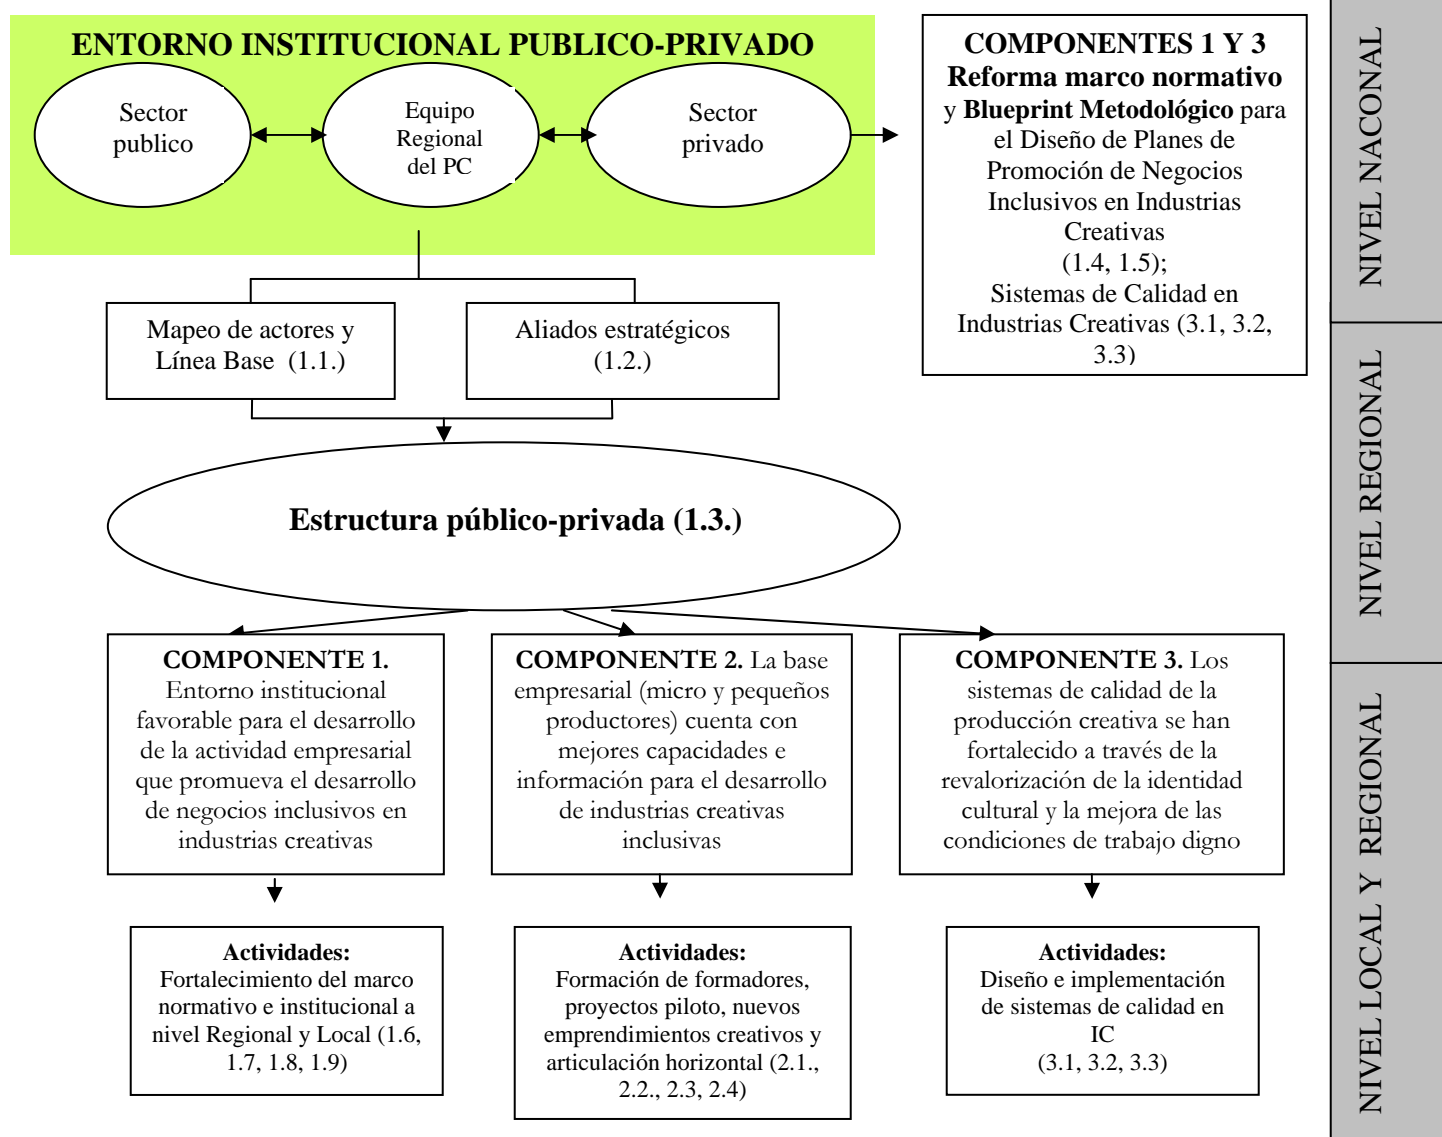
ENTORNO INSTITUCIONAL PUBLICO-PRIVADO

Sector publico

Equipo Regional del PC

Sector privado

COMPONENTES 1 Y 3
Reforma marco normativo y Blueprint Metodológico para el Diseño de Planes de Promoción de Negocios Inclusivos en Industrias Creativas (1.4, 1.5); Sistemas de Calidad en Industrias Creativas (3.1, 3.2, 3.3)

NIVEL NACONAL

Mapeo de actores y Línea Base (1.1.)

Aliados estratégicos (1.2.)

NIVEL REGIONAL

Estructura público-privada (1.3.)

COMPONENTE 1. Entorno institucional favorable para el desarrollo de la actividad empresarial que promueva el desarrollo de negocios inclusivos en industrias creativas

COMPONENTE 2. La base empresarial (micro y pequeños productores) cuenta con mejores capacidades e información para el desarrollo de industrias creativas inclusivas

COMPONENTE 3. Los sistemas de calidad de la producción creativa se han fortalecido a través de la revalorización de la identidad cultural y la mejora de las condiciones de trabajo digno

Actividades:
Fortalecimiento del marco normativo e institucional a nivel Regional y Local (1.6, 1.7, 1.8, 1.9)

Actividades:
Formación de formadores, proyectos piloto, nuevos emprendimientos creativos y articulación horizontal (2.1., 2.2., 2.3, 2.4)

Actividades:
Diseño e implementación de sistemas de calidad en IC
(3.1, 3.2, 3.3)

NIVEL LOCAL Y REGIONAL